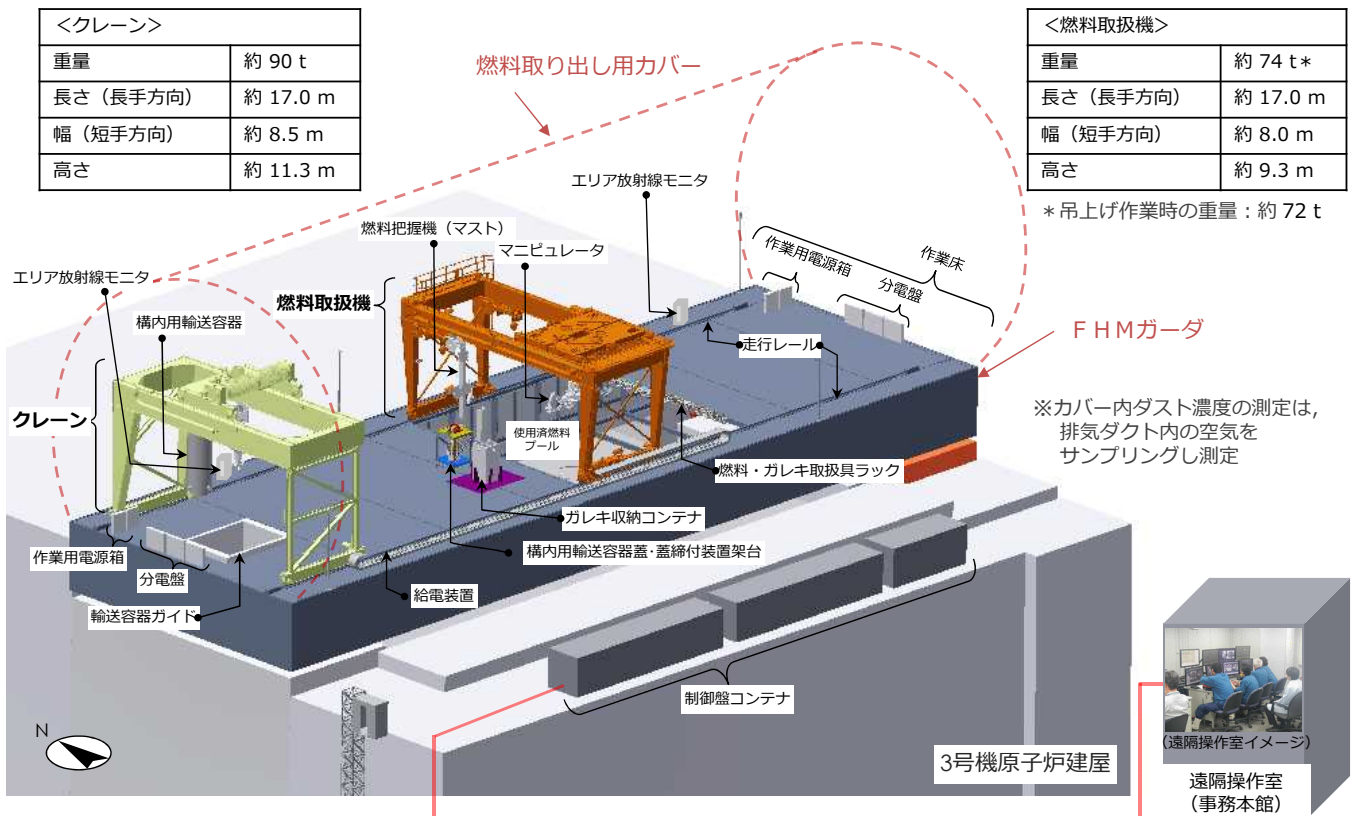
| <クレーン> | |
|---|---|
| 重量 | 約 90 t |
| 長さ（長手方向） | 約 17.0 m |
| 幅（短手方向） | 約 8.5 m |
| 高さ | 約 11.3 m |

燃料取り出し用カバー

| <燃料取扱機> | |
|---|---|
| 重量 | 約 74 t＊ |
| 長さ（長手方向） | 約 17.0 m |
| 幅（短手方向） | 約 8.0 m |
| 高さ | 約 9.3 m |

＊吊上げ作業時の重量：約 72 t

エリア放射線モニタ

燃料把握機（マスト）

マニピュレータ

作業用電源箱

作業床

分電盤

エリア放射線モニタ

燃料取扱機

構内用輸送容器

走行レール

ＦＨＭガーダ

クレーン

使用済燃料プール

※カバー内ダスト濃度の測定は，排気ダクト内の空気をサンプリングし測定

燃料・ガレキ取扱具ラック

ガレキ収納コンテナ

構内用輸送容器蓋･蓋締付装置架台

作業用電源箱

分電盤

給電装置

輸送容器ガイド

制御盤コンテナ

N

3号機原子炉建屋

（遠隔操作室イメージ）

遠隔操作室
（事務本館）